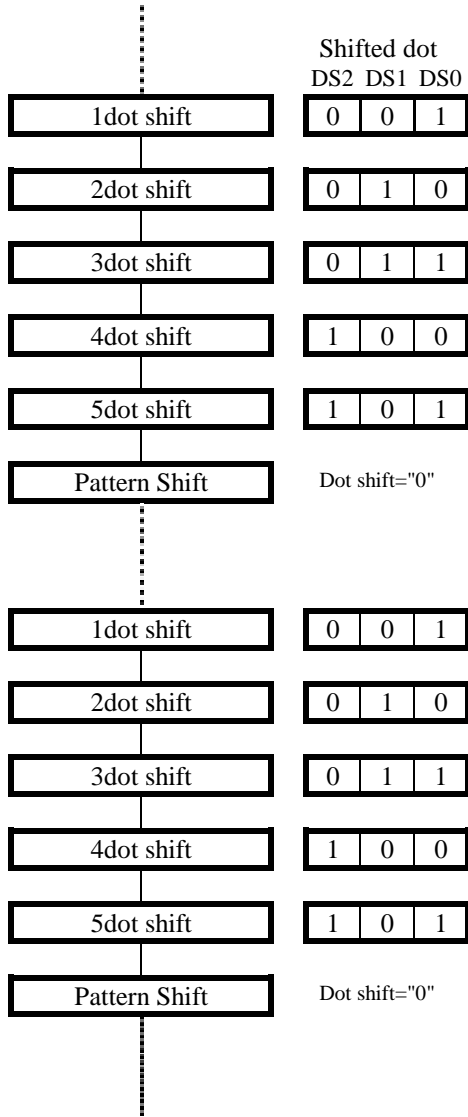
Shifted dot
DS2 DS1 DS0

1dot shift

| 0 | 0 | 1 |
|---|---|---|

2dot shift

| 0 | 1 | 0 |
|---|---|---|

3dot shift

| 0 | 1 | 1 |
|---|---|---|

4dot shift

| 1 | 0 | 0 |
|---|---|---|

5dot shift

| 1 | 0 | 1 |
|---|---|---|

Pattern Shift

Dot shift="0"

1dot shift

| 0 | 0 | 1 |
|---|---|---|

2dot shift

| 0 | 1 | 0 |
|---|---|---|

3dot shift

| 0 | 1 | 1 |
|---|---|---|

4dot shift

| 1 | 0 | 0 |
|---|---|---|

5dot shift

| 1 | 0 | 1 |
|---|---|---|

Pattern Shift

Dot shift="0"